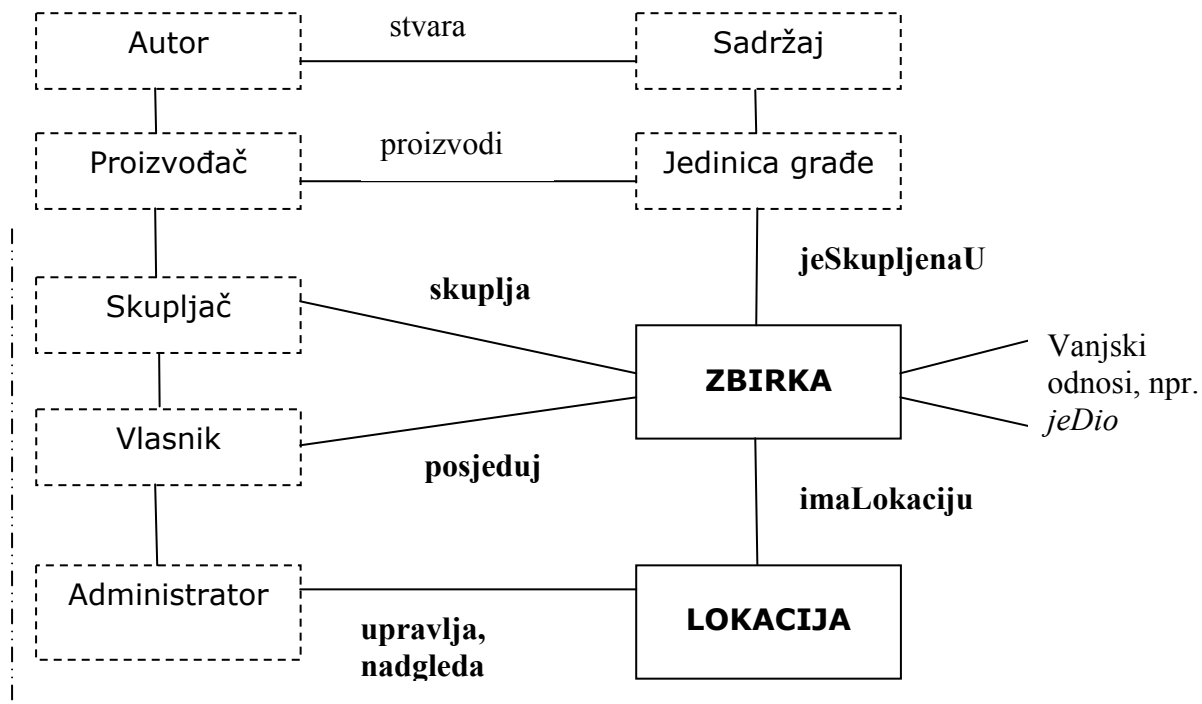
Autor
stvara
Sadržaj

Proizvođač
proizvodi
Jedinica građe

jeSkupljenaU

Skupljač
skuplja

ZBIRKA

Vanjski odnosi, npr. *jeDio*

Vlasnik
posjeduj

imaLokaciju

Administrator
upravlja, nadgleda

LOKACIJA